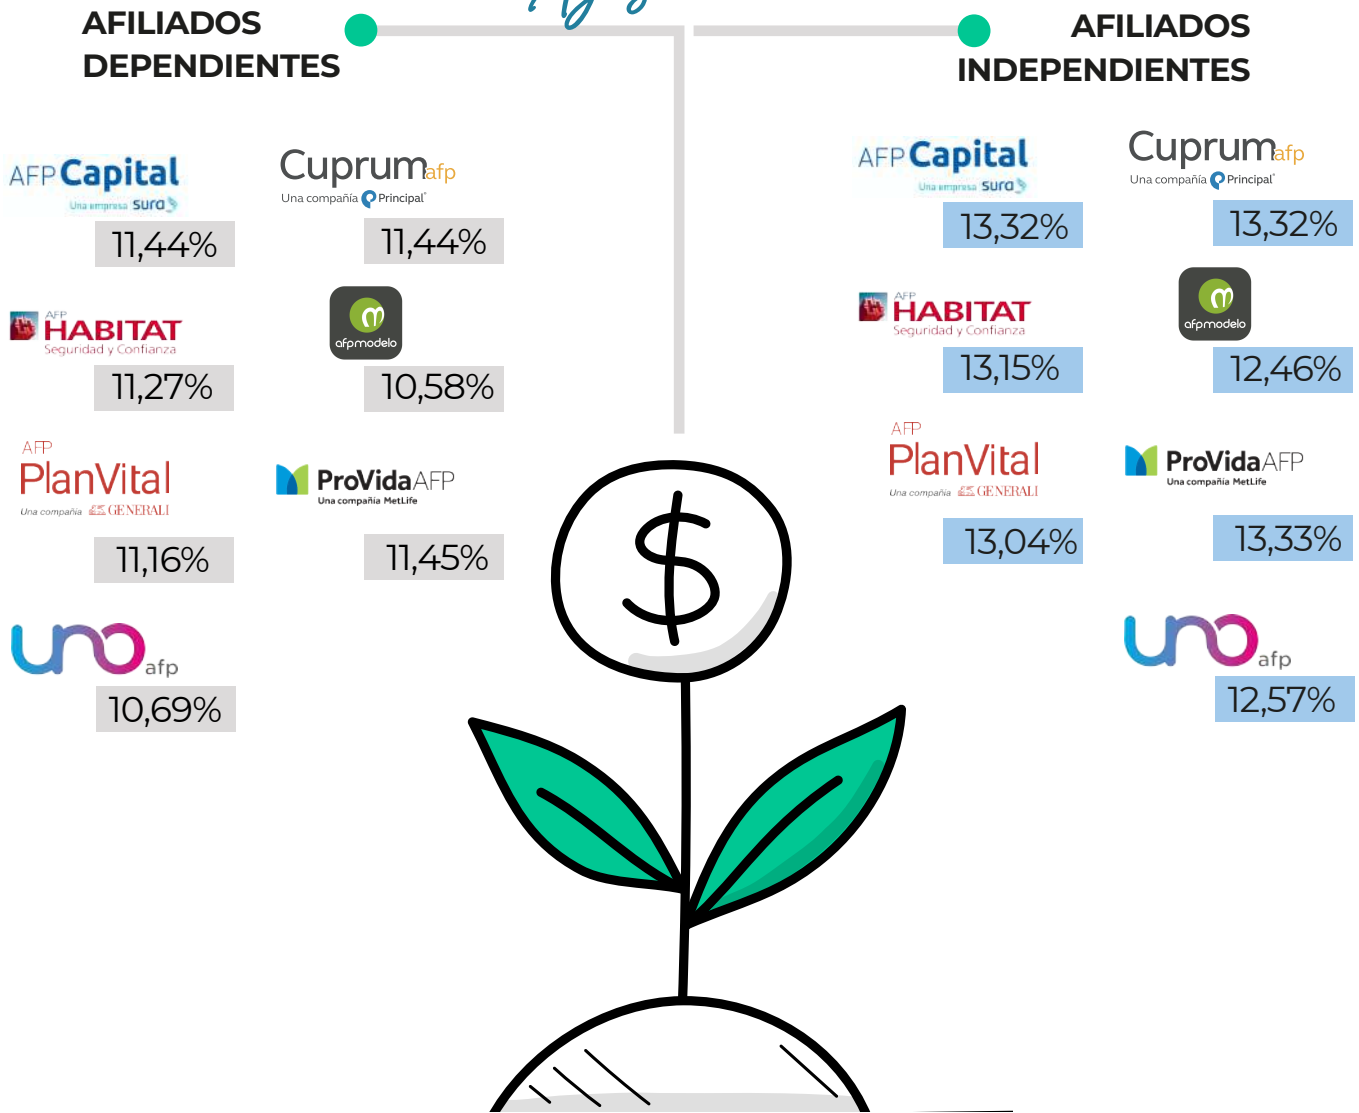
AFILIADOS DEPENDIENTES

AFILIADOS INDEPENDIENTES

AFP Capital
Una empresa sura
11,44%

Cuprum afp
Una compañía Principal
11,44%

AFP HABITAT
Seguridad y Confianza
11,27%

afpmodelo
10,58%

AFP PlanVital
Una compañía GENERALI
11,16%

ProVida AFP
Una compañía MetLife
11,45%

uno afp
10,69%

AFP Capital
Una empresa sura
13,32%

Cuprum afp
Una compañía Principal
13,32%

AFP HABITAT
Seguridad y Confianza
13,15%

afpmodelo
12,46%

AFP PlanVital
Una compañía GENERALI
13,04%

ProVida AFP
Una compañía MetLife
13,33%

uno afp
12,57%